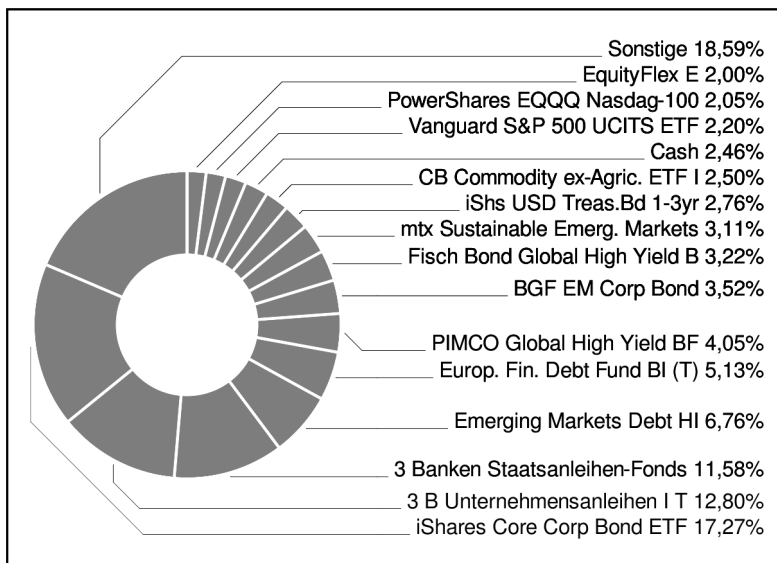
Sonstige 18,59%
EquityFlex E 2,00%
PowerShares EQQQ Nasdaq-100 2,05%
Vanguard S&P 500 UCITS ETF 2,20%
Cash 2,46%
CB Commodity ex-Agric. ETF I 2,50%
iShs USD Treas.Bd 1-3yr 2,76%
mtx Sustainable Emerg. Markets 3,11%
Fisch Bond Global High Yield B 3,22%
BGF EM Corp Bond 3,52%
PIMCO Global High Yield BF 4,05%
Europ. Fin. Debt Fund BI (T) 5,13%
Emerging Markets Debt HI 6,76%
3 Banken Staatsanleihen-Fonds 11,58%
3 B Unternehmensanleihen I T 12,80%
iShares Core Corp Bond ETF 17,27%